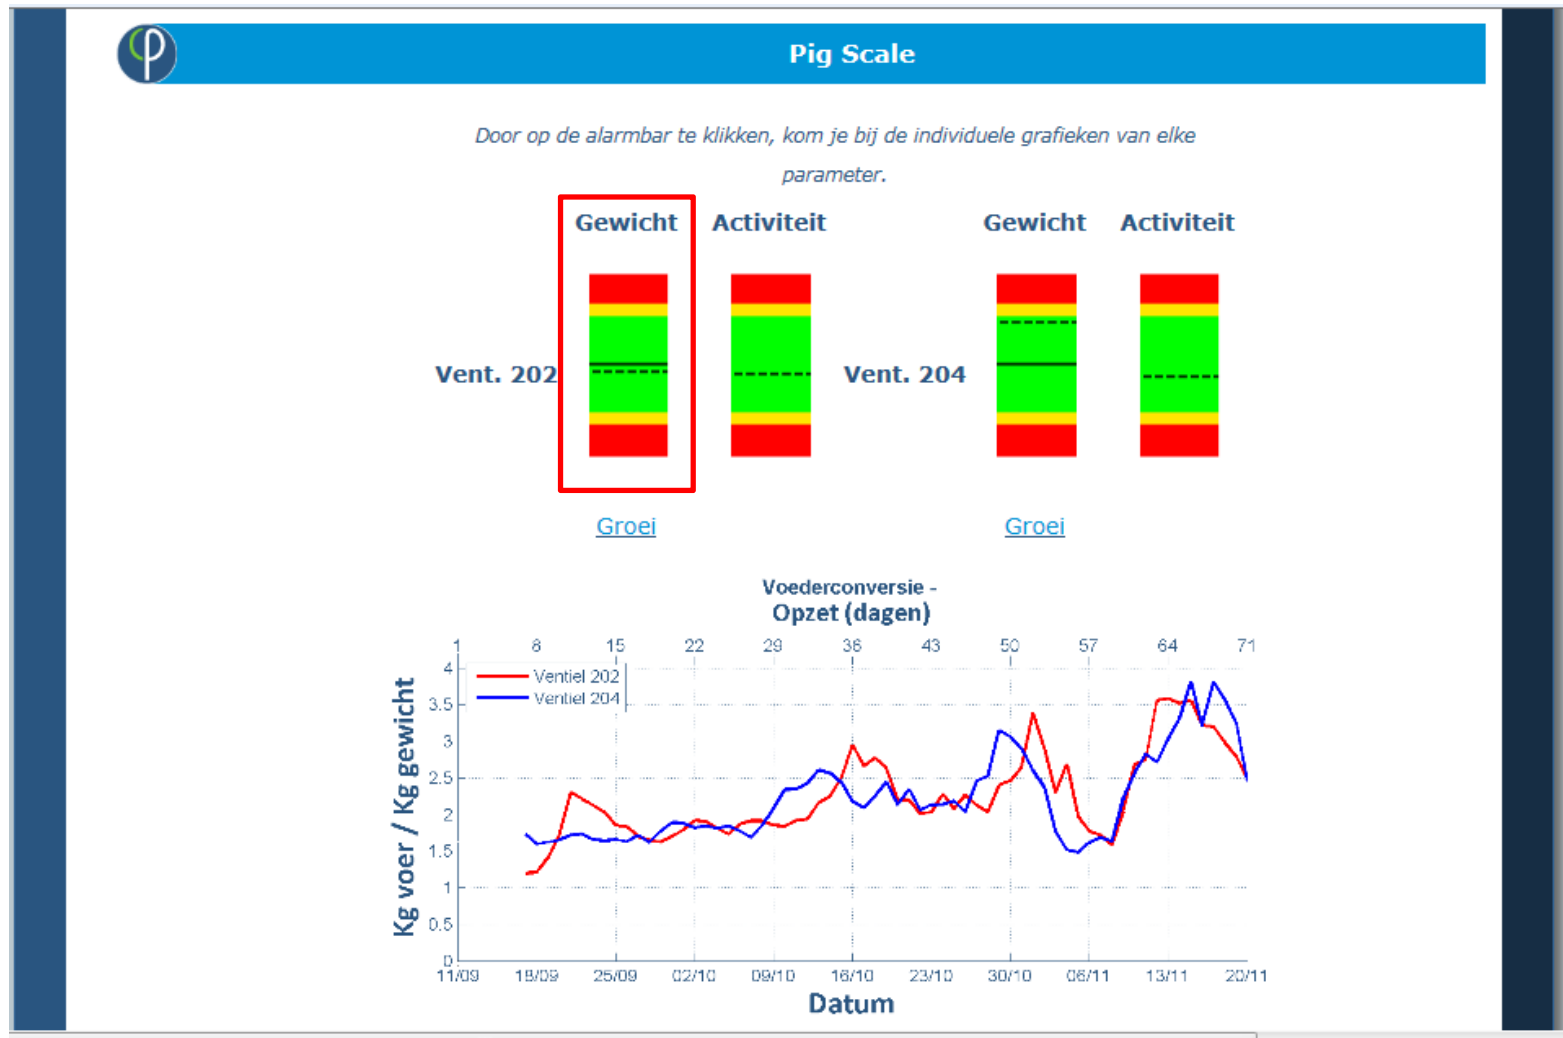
Pig Scale

Door op de alarmbar te klikken, kom je bij de individuele grafieken van elke parameter.

Gewicht Activiteit Gewicht Activiteit

Vent. 202 Vent. 204

Groei Groei

Voederconversie -
Opzet (dagen)

1 8 15 22 29 36 43 50 57 64 71

Ventiel 202
Ventiel 204

4
3.5
3
2.5
2
1.5
1
0.5
0

Kg voer / Kg gewicht

11/09 18/09 25/09 02/10 09/10 16/10 23/10 30/10 06/11 13/11 20/11

Datum